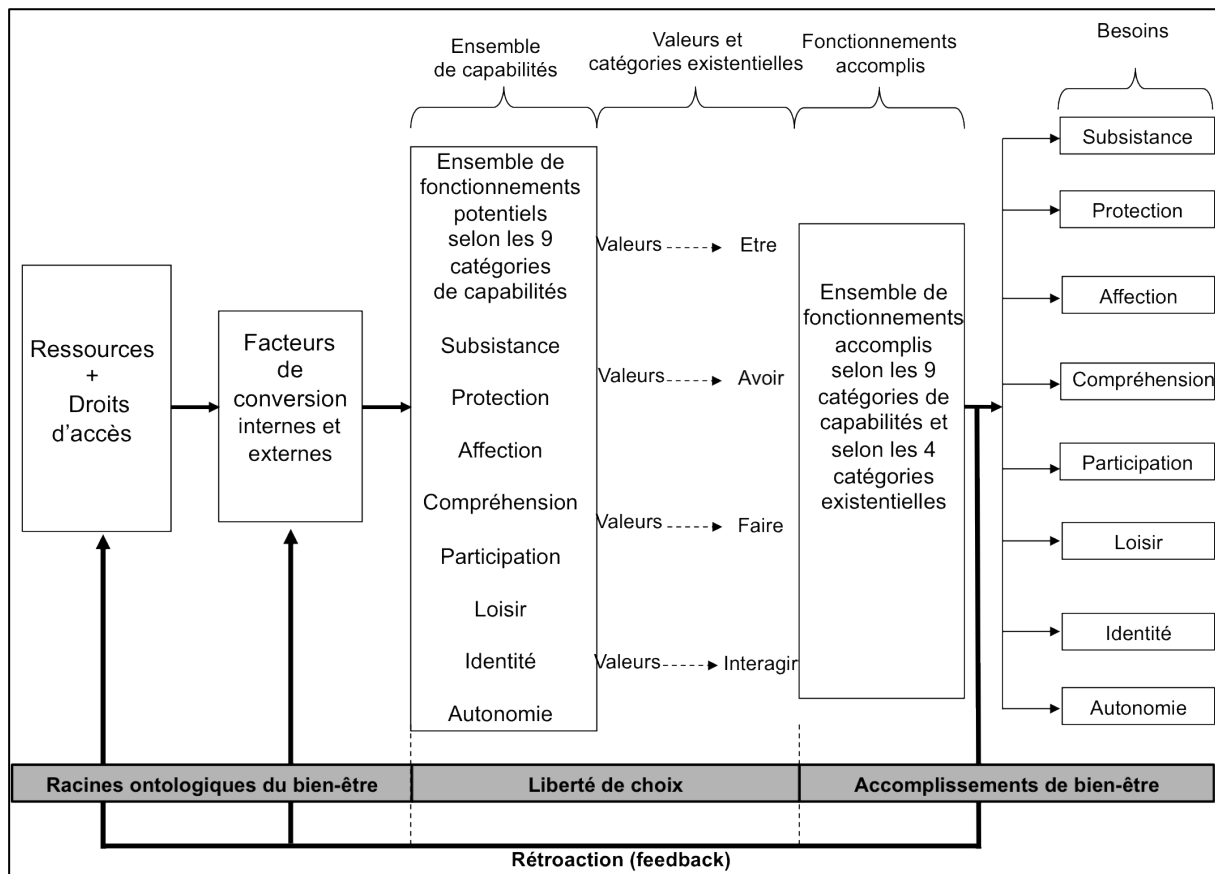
Ensemble de capabilités

Valeurs et catégories existentielles

Fonctionnements accomplis

Besoins

Ressources + Droits d'accès

Facteurs de conversion internes et externes

Ensemble de fonctionnements potentiels selon les 9 catégories de capabilités

Subsistance

Protection

Affection

Compréhension

Participation

Loisir

Identité

Autonomie

Valeurs Etre

Valeurs Avoir

Valeurs Faire

Valeurs Interagir

Ensemble de fonctionnements accomplis selon les 9 catégories de capabilités et selon les 4 catégories existentielles

Subsistance

Protection

Affection

Compréhension

Participation

Loisir

Identité

Autonomie

Racines ontologiques du bien-être

Liberté de choix

Accomplissements de bien-être

Rétroaction (feedback)